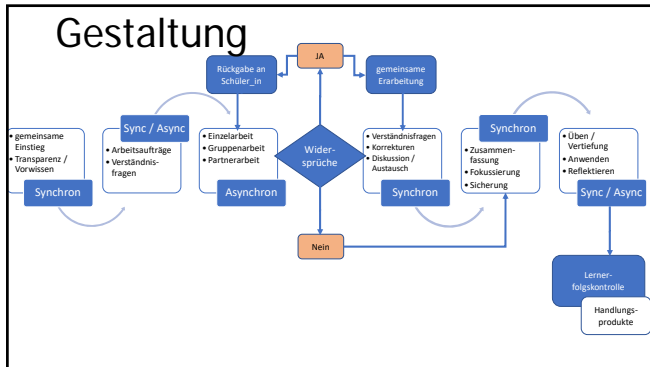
Gestaltung

JA

Rückgabe an Schüler_in

gemeinsame Erarbeitung

• gemeinsame Einstieg
• Transparenz / Vorwissen

Synchron

Sync / Async

• Arbeitsaufträge
• Verständnisfragen

• Einzelarbeit
• Gruppenarbeit
• Partnerarbeit

Asynchron

Widersprüche

• Verständnisfragen
• Korrekturen
• Diskussion / Austausch

Synchron

Synchron

• Zusammenfassung
• Fokussierung
• Sicherung

• Üben / Vertiefung
• Anwenden
• Reflektieren

Sync / Async

Nein

Lernerfolgskontrolle

Handlungsprodukte